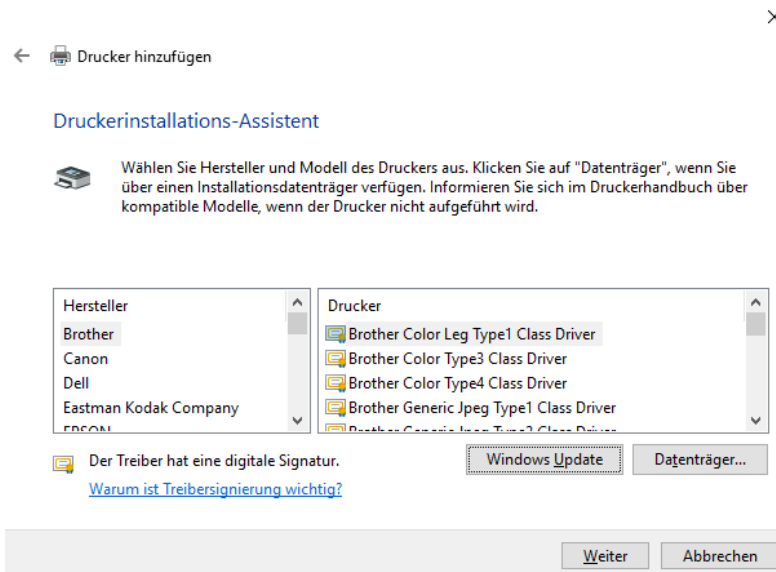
×

Drucker hinzufügen

Druckerinstallations-Assistent

Wählen Sie Hersteller und Modell des Druckers aus. Klicken Sie auf "Datenträger", wenn Sie über einen Installationsdatenträger verfügen. Informieren Sie sich im Druckerhandbuch über kompatible Modelle, wenn der Drucker nicht aufgeführt wird.

Hersteller
Brother
Canon
Dell
Eastman Kodak Company
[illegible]

Drucker
Brother Color Leg Type1 Class Driver
Brother Color Type3 Class Driver
Brother Color Type4 Class Driver
Brother Generic Jpeg Type1 Class Driver
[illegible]

Der Treiber hat eine digitale Signatur.
Warum ist Treibersignierung wichtig?

Windows Update
Datenträger...

Weiter
Abbrechen